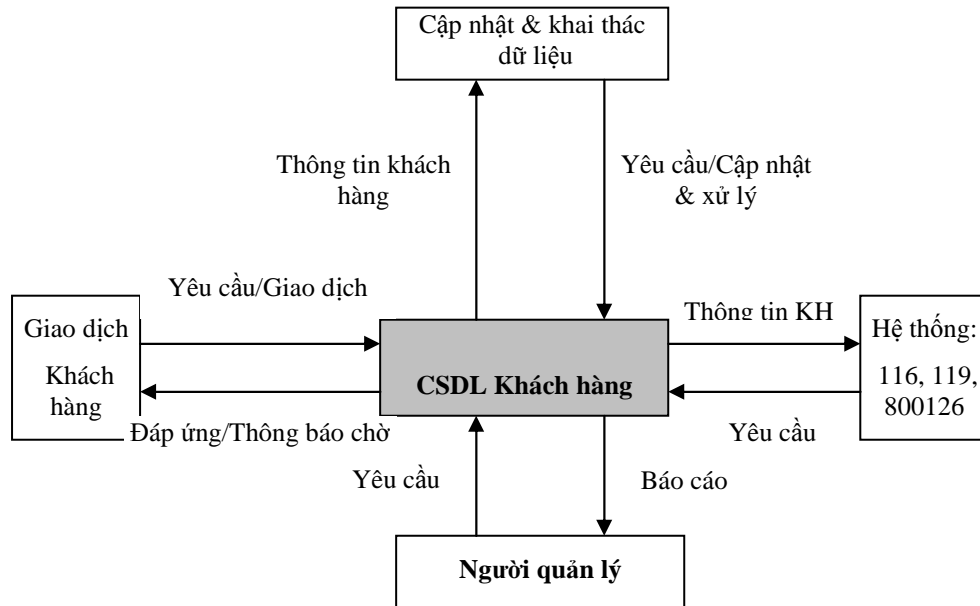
Cập nhật & khai thác dữ liệu

Thông tin khách hàng

Yêu cầu/Cập nhật & xử lý

Yêu cầu/Giao dịch

Giao dịch Khách hàng

CSDL Khách hàng

Thông tin KH

Hệ thống: 116, 119, 800126

Đáp ứng/Thông báo chờ

Yêu cầu

Yêu cầu

Báo cáo

Người quản lý